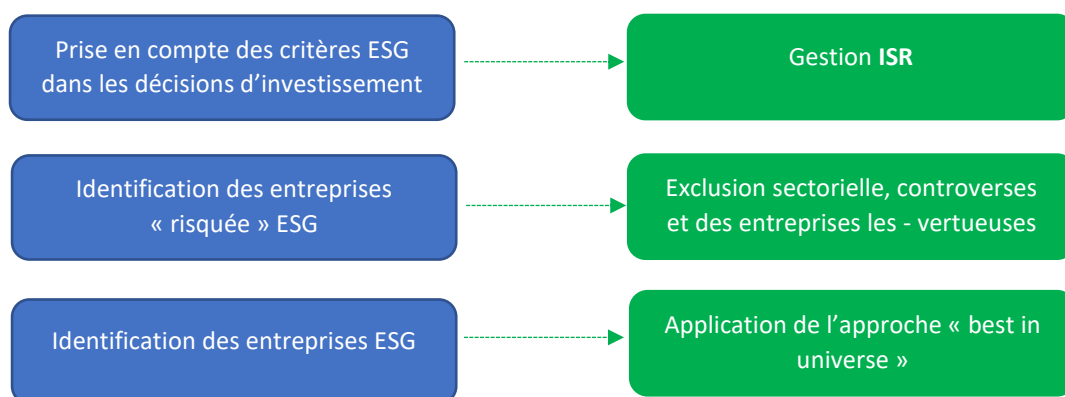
Prise en compte des critères ESG dans les décisions d’investissement

Gestion **ISR**

Identification des entreprises « risquée » ESG

Exclusion sectorielle, controverses et des entreprises les - vertueuses

Identification des entreprises ESG

Application de l’approche « best in universe »